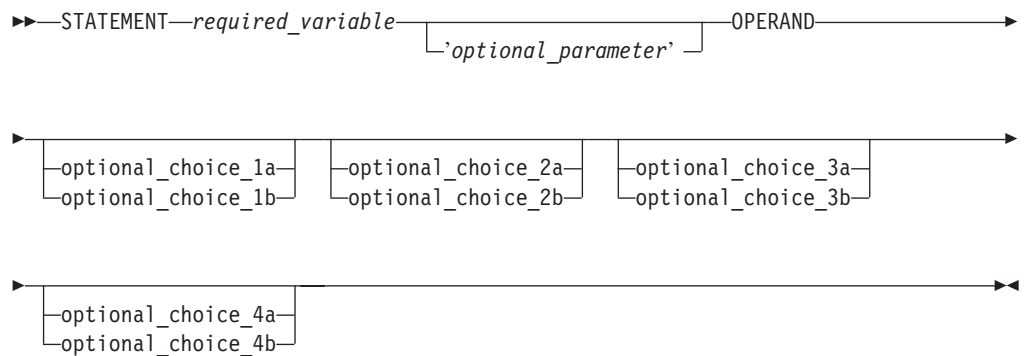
STATEMENT required_variable 'optional_parameter' OPERAND

optional_choice_1a
optional_choice_1b
optional_choice_2a
optional_choice_2b
optional_choice_3a
optional_choice_3b

optional_choice_4a
optional_choice_4b